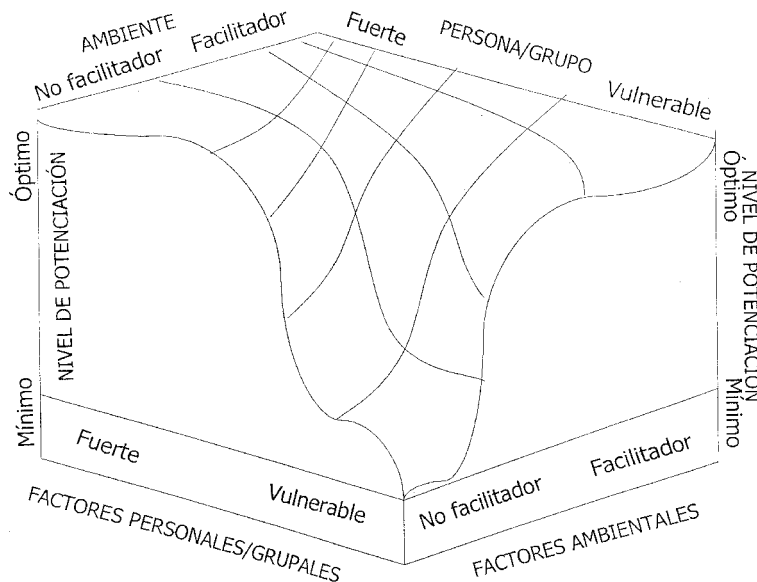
AMBIENTE
No facilitador
Facilitador
Fuerte
PERSONA/GRUPO
Vulnerable

Óptimo
NIVEL DE POTENCIACIÓN
Mínimo

NIVEL DE POTENCIACIÓN
Óptimo
Mínimo

Fuerte
Vulnerable
FACTORES PERSONALES/GRUPALES

No facilitador
Facilitador
FACTORES AMBIENTALES